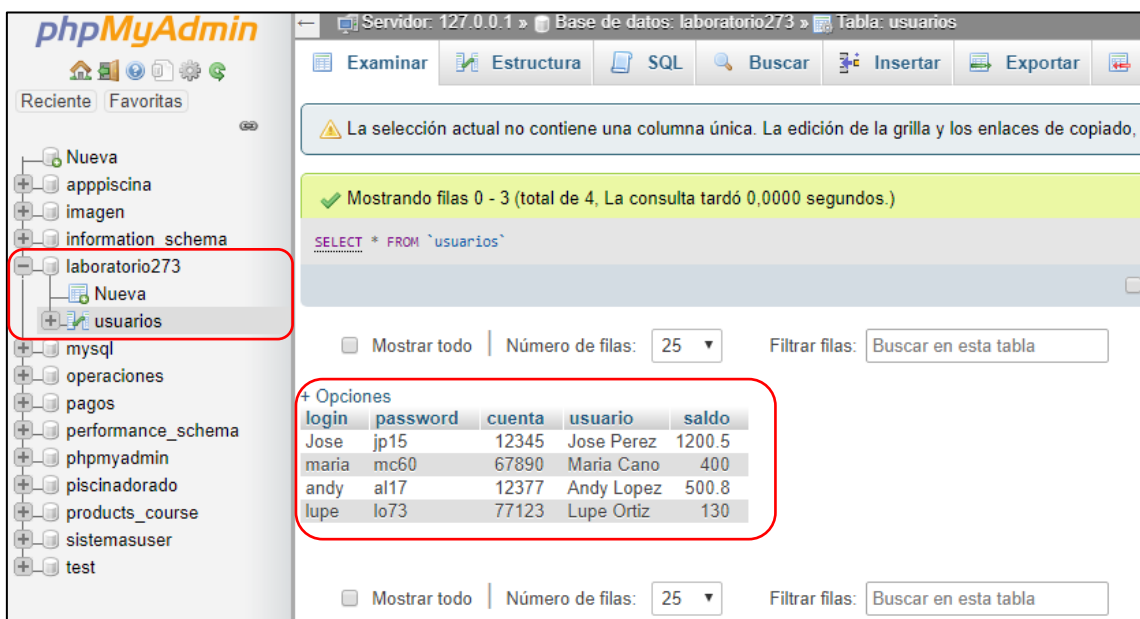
phpMyAdmin

Reciente Favoritas

Nueva
apppiscina
imagen
information_schema
laboratorio273
Nueva
usuarios
mysql
operaciones
pagos
performance_schema
phpmyadmin
piscinadorado
products_course
sistemasuser
test

← Servidor: 127.0.0.1 » Base de datos: laboratorio273 » Tabla: usuarios

Examinar Estructura SQL Buscar Insertar Exportar

La selección actual no contiene una columna única. La edición de la grilla y los enlaces de copiado,

Mostrando filas 0 - 3 (total de 4, La consulta tardó 0,0000 segundos.)

SELECT * FROM `usuarios`

Mostrar todo | Número de filas: 25 Filtrar filas: Buscar en esta tabla

+ Opciones

| login | password | cuenta | usuario | saldo |
|---|---|---|---|---|
| Jose | jp15 | 12345 | Jose Perez | 1200.5 |
| maria | mc60 | 67890 | Maria Cano | 400 |
| andy | al17 | 12377 | Andy Lopez | 500.8 |
| lupe | lo73 | 77123 | Lupe Ortiz | 130 |

Mostrar todo | Número de filas: 25 Filtrar filas: Buscar en esta tabla